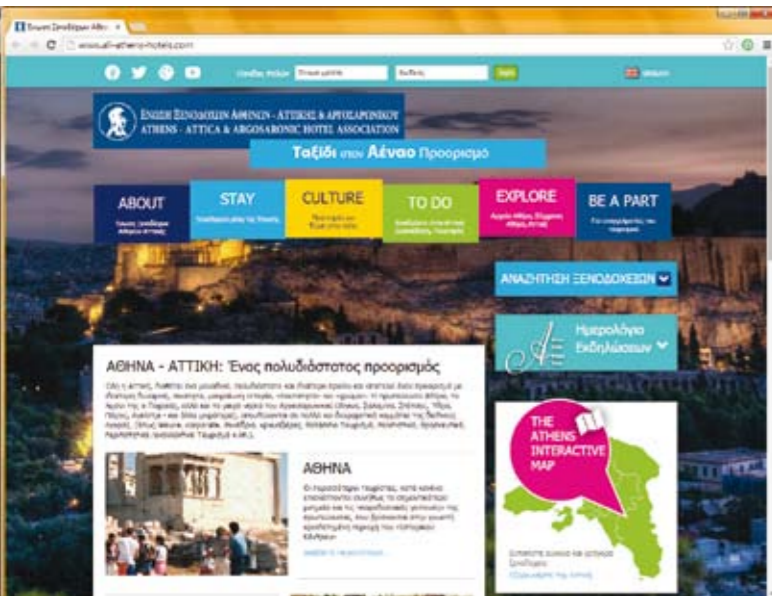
Ένωση Ξενοδόχων Αθη ×

www.all-athens-hotels.com

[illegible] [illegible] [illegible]

ΕΝΩΣΗ ΞΕΝΟΔΟΧΩΝ ΑΘΗΝΩΝ - ΑΤΤΙΚΗΣ & ΑΡΓΟΣΑΡΩΝΙΚΟΥ
ATHENS - ATTICA & ARGOSARONIC HOTEL ASSOCIATION

Ταξίδι στον Αέναο Προορισμό

ABOUT
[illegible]

STAY
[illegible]

CULTURE
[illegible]

TO DO
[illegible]

EXPLORE
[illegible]

BE A PART
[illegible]

ΑΝΑΖΗΤΗΣΗ ΞΕΝΟΔΟΧΕΙΩΝ

Ημερολόγιο Εκδηλώσεων

ΑΘΗΝΑ - ΑΤΤΙΚΗ: Ένας πολυδιάστατος προορισμός

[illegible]

ΑΘΗΝΑ

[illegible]

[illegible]

THE ATHENS INTERACTIVE MAP

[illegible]